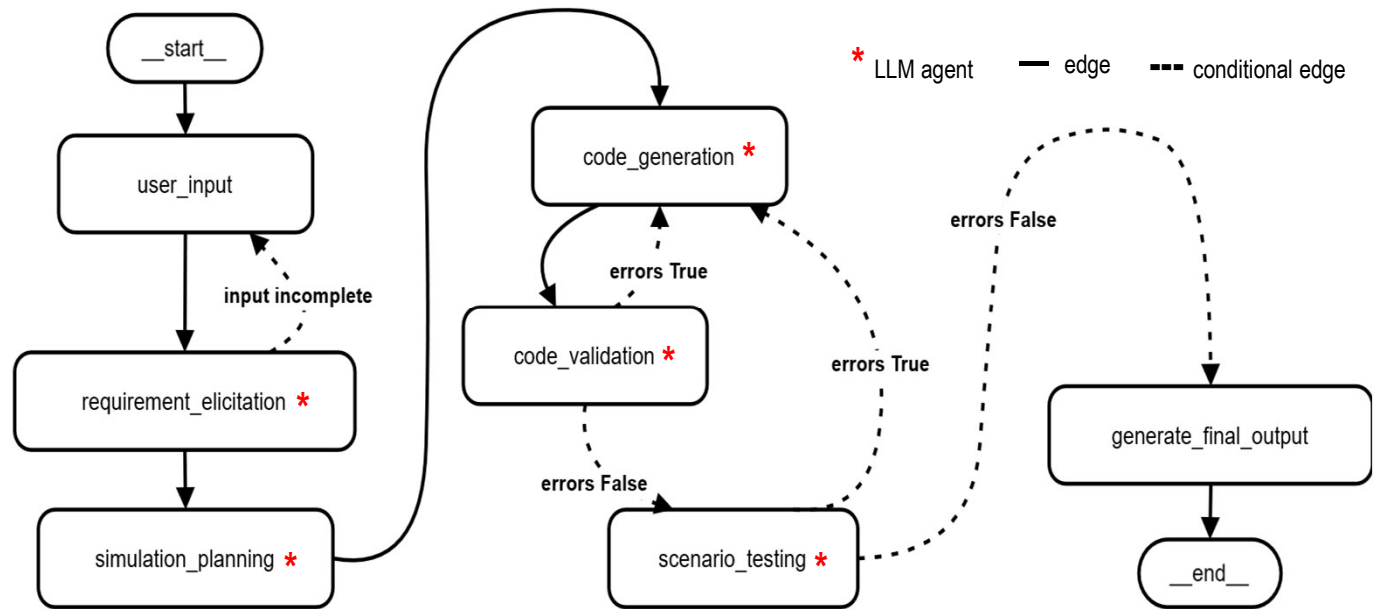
__start__

user_input

input incomplete

requirement_elicitation *

simulation_planning *

code_generation *

errors True

code_validation *

errors False

scenario_testing *

errors True

errors False

* LLM agent — edge - - - conditional edge

generate_final_output

__end__